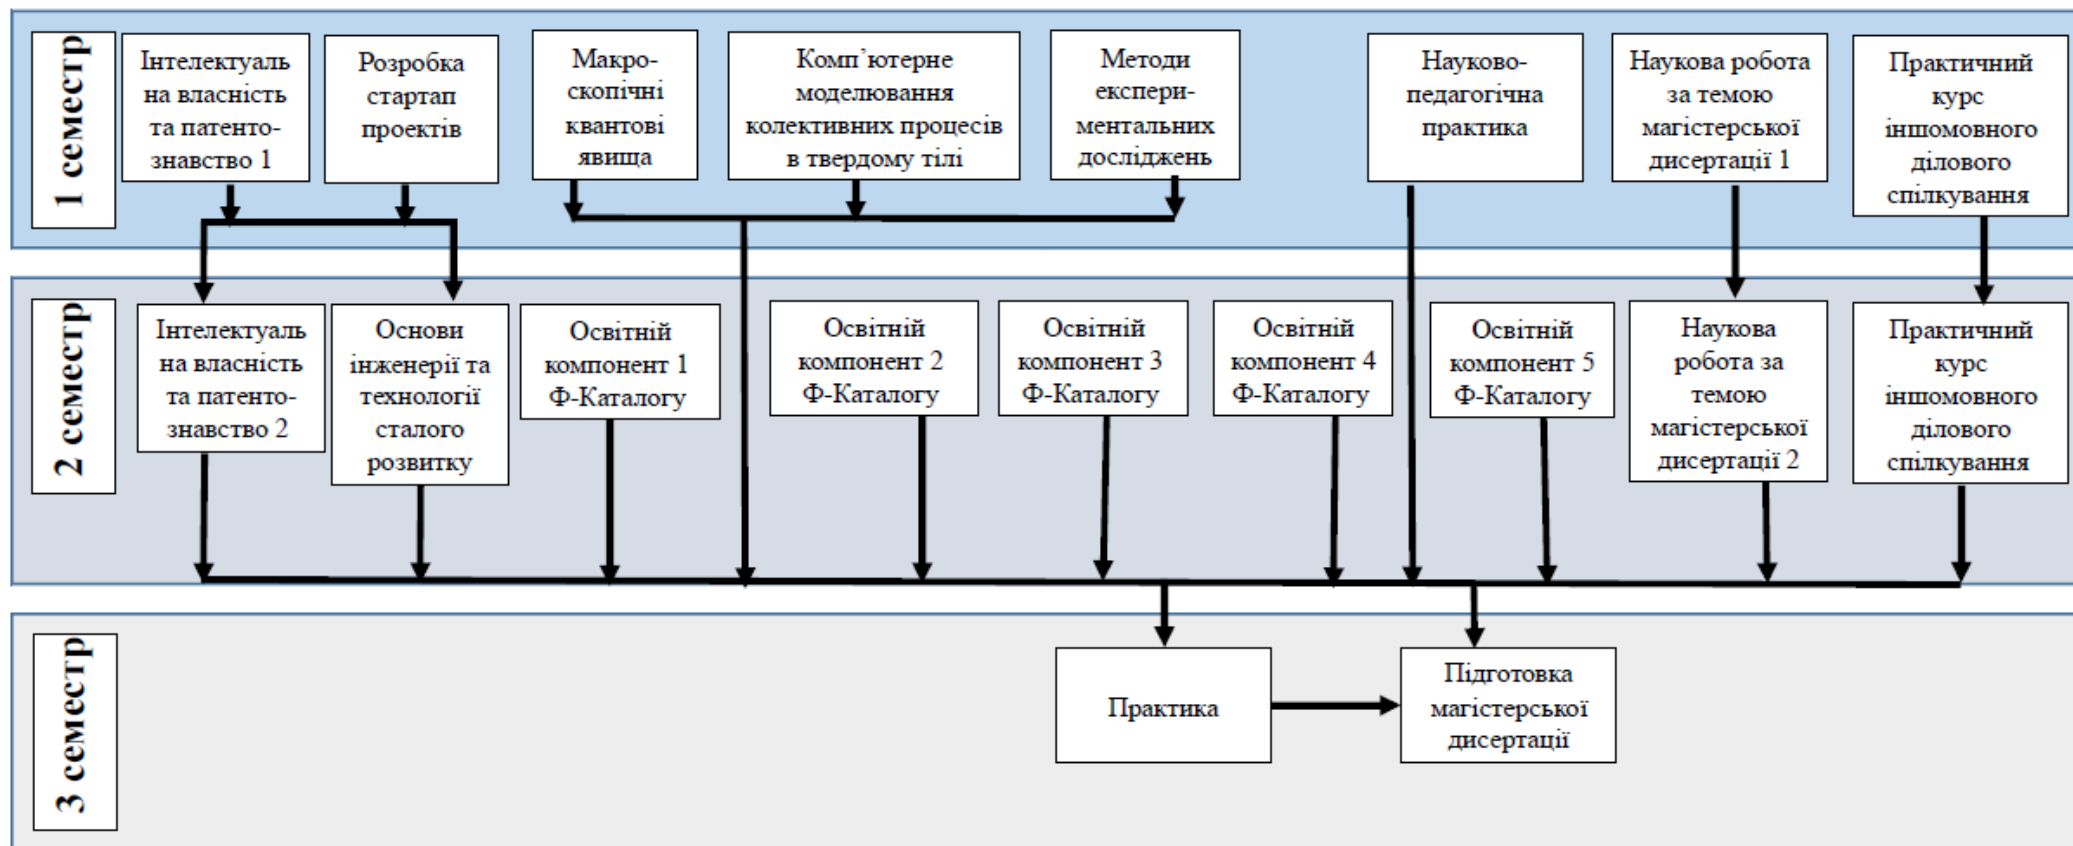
1 семестр

Інтелектуаль на власність та патентознавство 1

Розробка стартап проектів

Макроскопічні квантові явища

Комп'ютерне моделювання колективних процесів в твердому тілі

Методи експериментальних досліджень

Науково-педагогічна практика

Наукова робота за темою магістерської дисертації 1

Практичний курс іншомовного ділового спілкування

2 семестр

Інтелектуаль на власність та патентознавство 2

Основи інженерії та технології сталого розвитку

Освітній компонент 1 Ф-Каталогу

Освітній компонент 2 Ф-Каталогу

Освітній компонент 3 Ф-Каталогу

Освітній компонент 4 Ф-Каталогу

Освітній компонент 5 Ф-Каталогу

Наукова робота за темою магістерської дисертації 2

Практичний курс іншомовного ділового спілкування

3 семестр

Практика

Підготовка магістерської дисертації